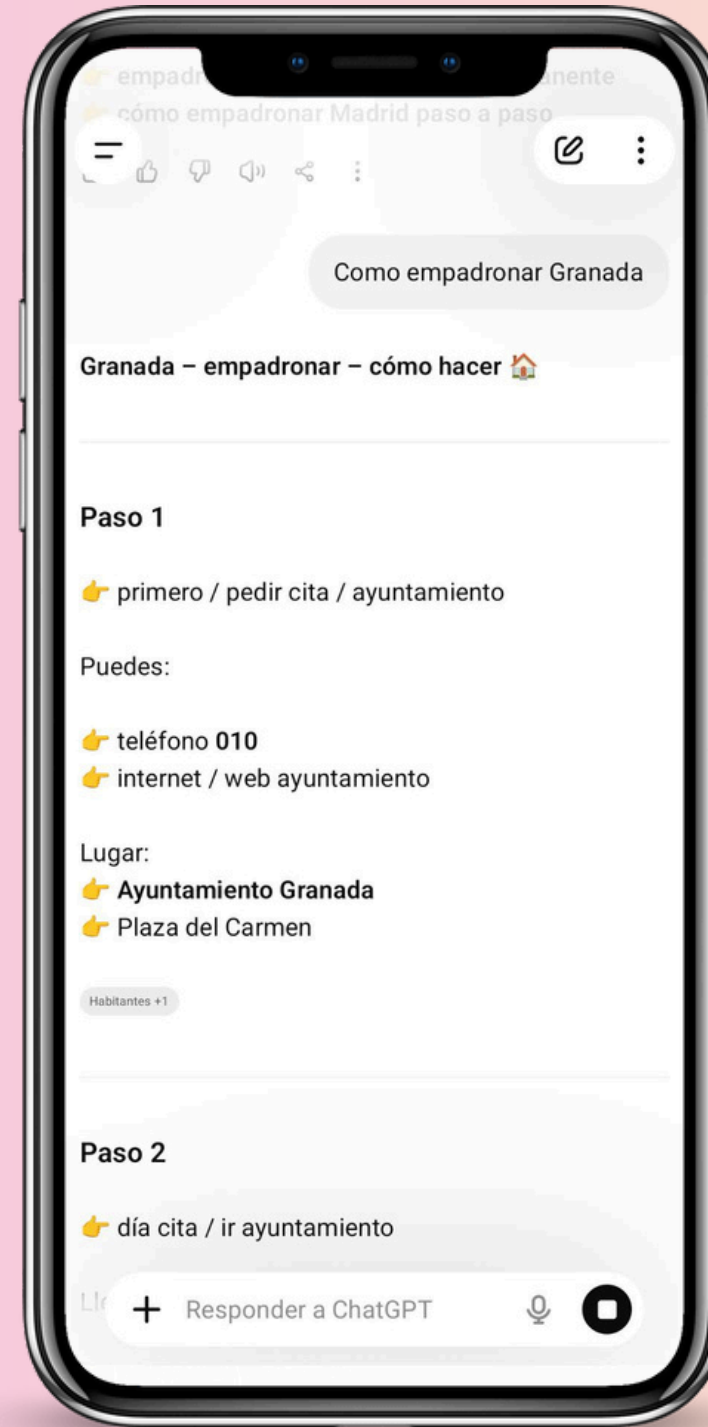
👉 empadr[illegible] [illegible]anente
👉 cómo empadronar Madrid paso a paso

Como empadronar Granada

Granada – empadronar – cómo hacer 🏠

Paso 1

👉 primero / pedir cita / ayuntamiento

Puedes:

👉 teléfono **010**
👉 internet / web ayuntamiento

Lugar:
👉 **Ayuntamiento Granada**
👉 Plaza del Carmen

Habitantes +1

Paso 2

👉 día cita / ir ayuntamiento

Ll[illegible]

+ Responder a ChatGPT